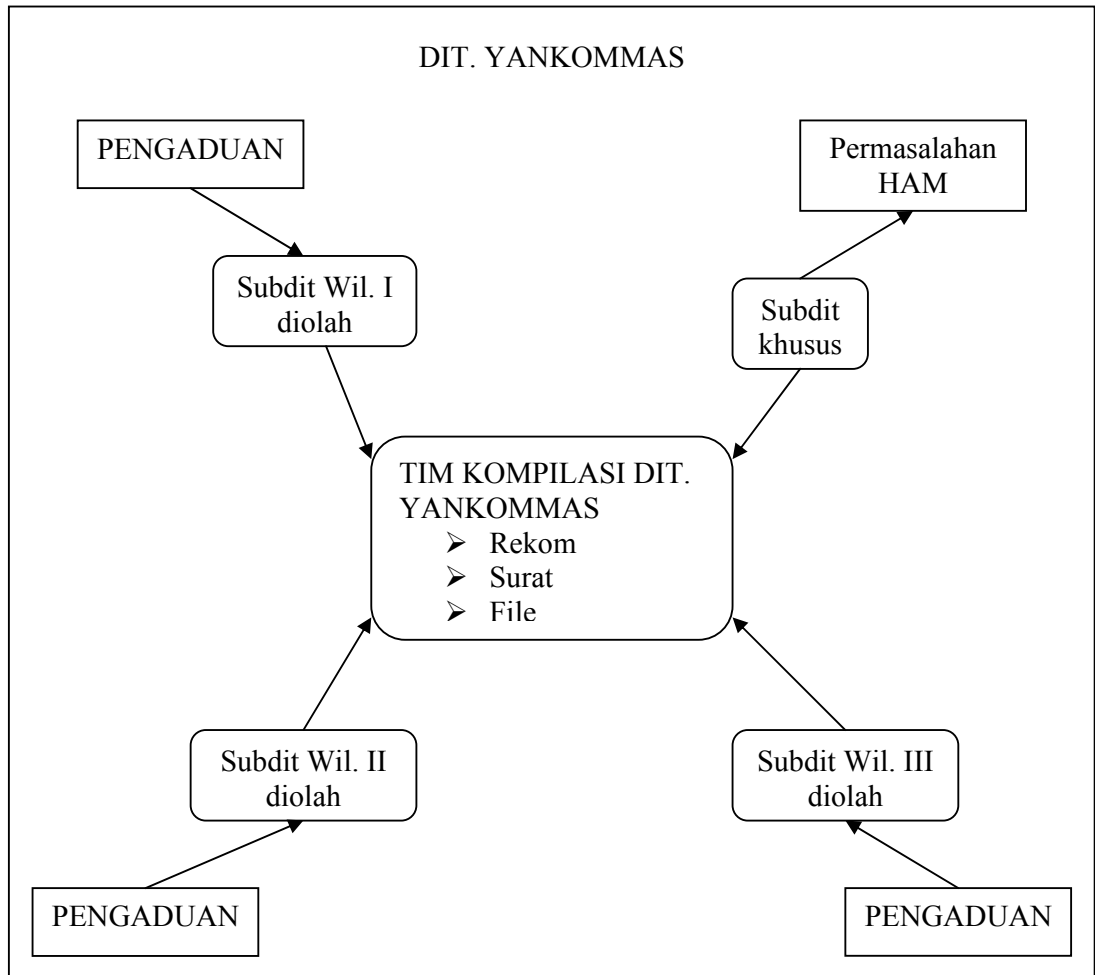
DIT. YANKOMMAS

PENGADUAN

Permasalahan HAM

Subdit Wil. I diolah

Subdit khusus

TIM KOMPILASI DIT. YANKOMMAS
- Rekom
- Surat
- File

Subdit Wil. II diolah

Subdit Wil. III diolah

PENGADUAN

PENGADUAN